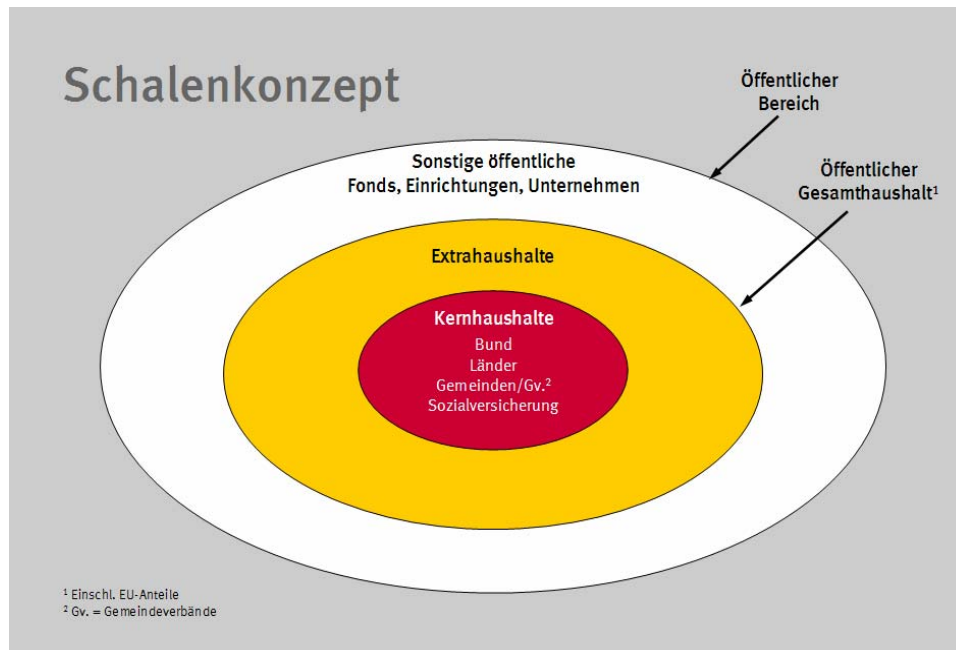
Schalenkonzept

Öffentlicher Bereich

Sonstige öffentliche Fonds, Einrichtungen, Unternehmen

Öffentlicher Gesamthaushalt$^1$

Extrahaushalte

Kernhaushalte
Bund
Länder
Gemeinden/Gv.$^2$
Sozialversicherung

$^1$ Einschl. EU-Anteile
$^2$ Gv. = Gemeindeverbände